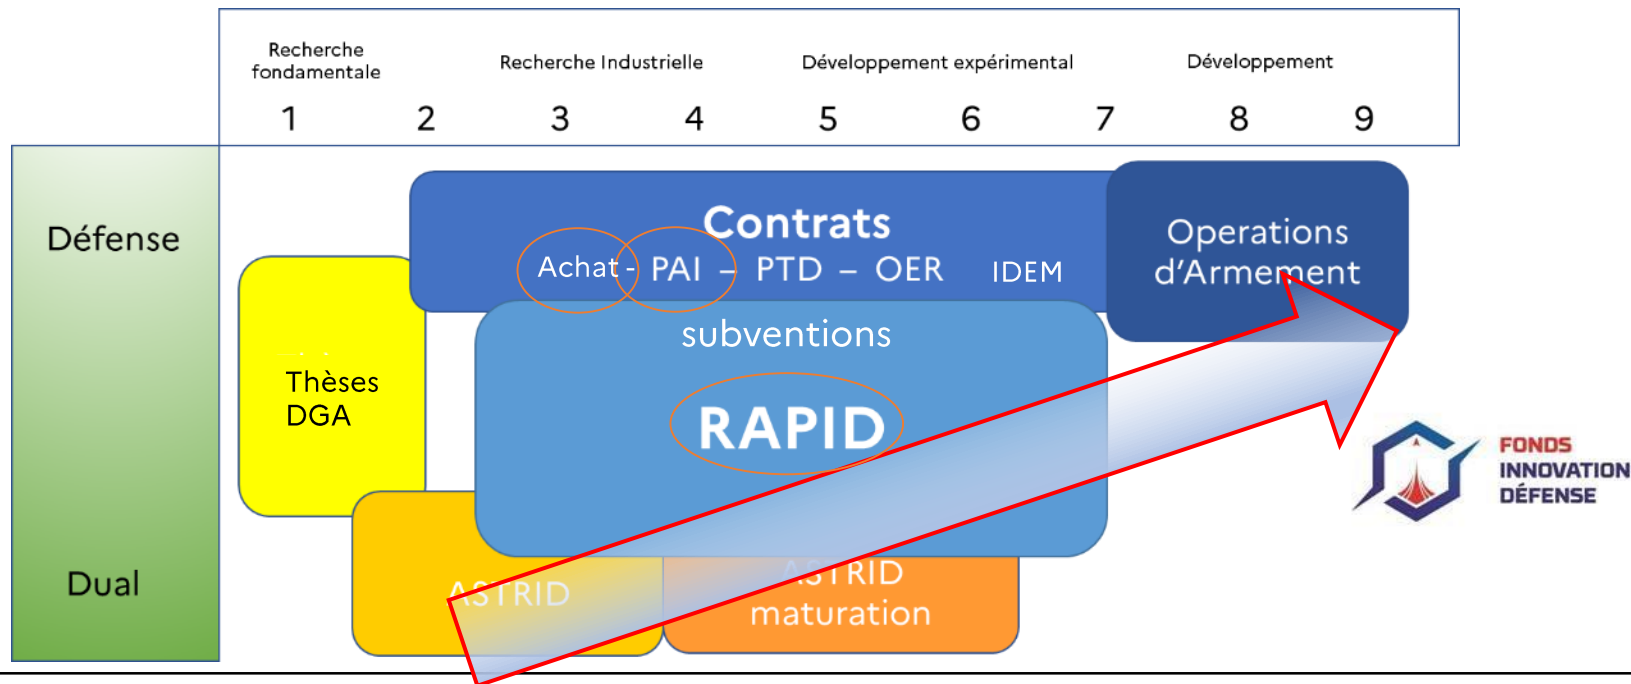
Recherche fondamentale

Recherche Industrielle

Développement expérimental

Développement

1 2 3 4 5 6 7 8 9

Défense

Dual

Contrats

Achat - PAI – PTD – OER IDEM

Operations d'Armement

subventions

RAPID

Thèses DGA

ASTRID

ASTRID maturation

FONDS INNOVATION DÉFENSE